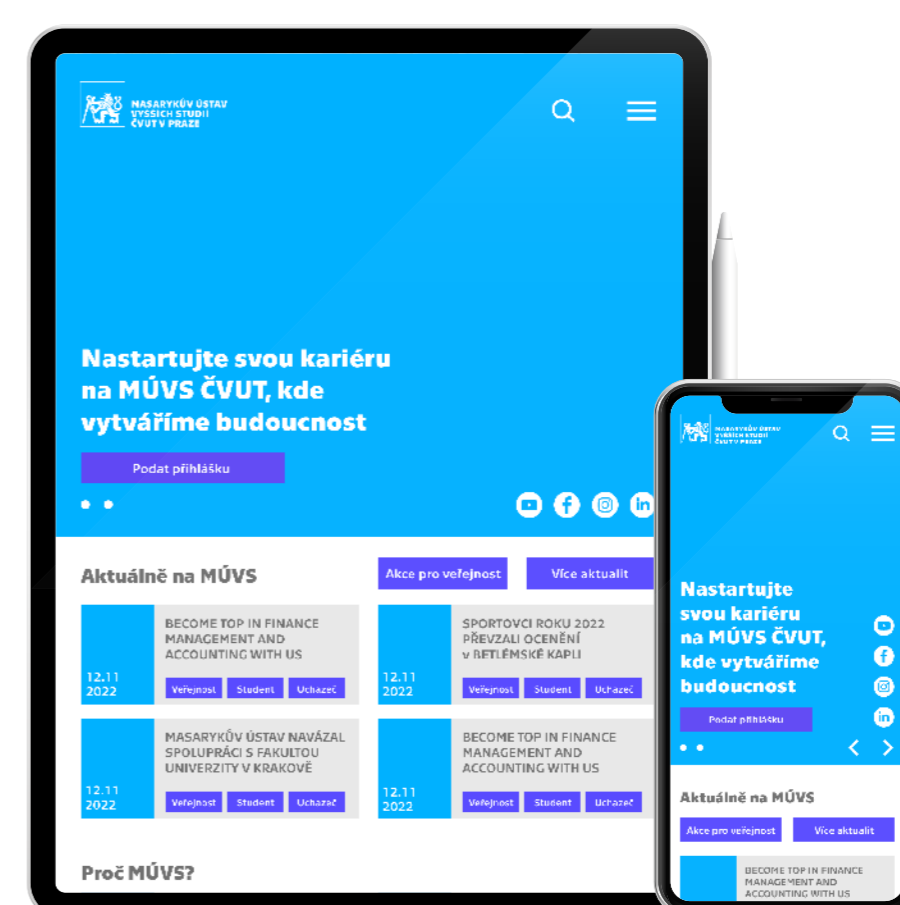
MASARYKŮV ÚSTAV VYŠŠÍCH STUDIÍ ČVUT V PRAZE

Nastartujte svou kariéru na MÚVS ČVUT, kde vytváříme budoucnost

Podat přihlášku

Aktuálně na MÚVS

Akce pro veřejnost

Více aktualit

12.11 2022

BECOME TOP IN FINANCE MANAGEMENT AND ACCOUNTING WITH US

Veřejnost Student Uchazeč

12.11 2022

SPORTOVCI ROKU 2022 PŘEVZALI OCENĚNÍ V BETLÉMSKÉ KAPLI

Veřejnost Student Uchazeč

12.11 2022

MASARYKŮV ÚSTAV NAVÁZAL SPOLUPRÁCI S FAKULTOU UNIVERZITY V KRAKOVĚ

Veřejnost Student Uchazeč

12.11 2022

BECOME TOP IN FINANCE MANAGEMENT AND ACCOUNTING WITH US

Veřejnost Student Uchazeč

Proč MÚVS?

MASARYKŮV ÚSTAV VYŠŠÍCH STUDIÍ ČVUT V PRAZE

Nastartujte svou kariéru na MÚVS ČVUT, kde vytváříme budoucnost

Podat přihlášku

Aktuálně na MÚVS

Akce pro veřejnost

Více aktualit

BECOME TOP IN FINANCE MANAGEMENT AND ACCOUNTING WITH US